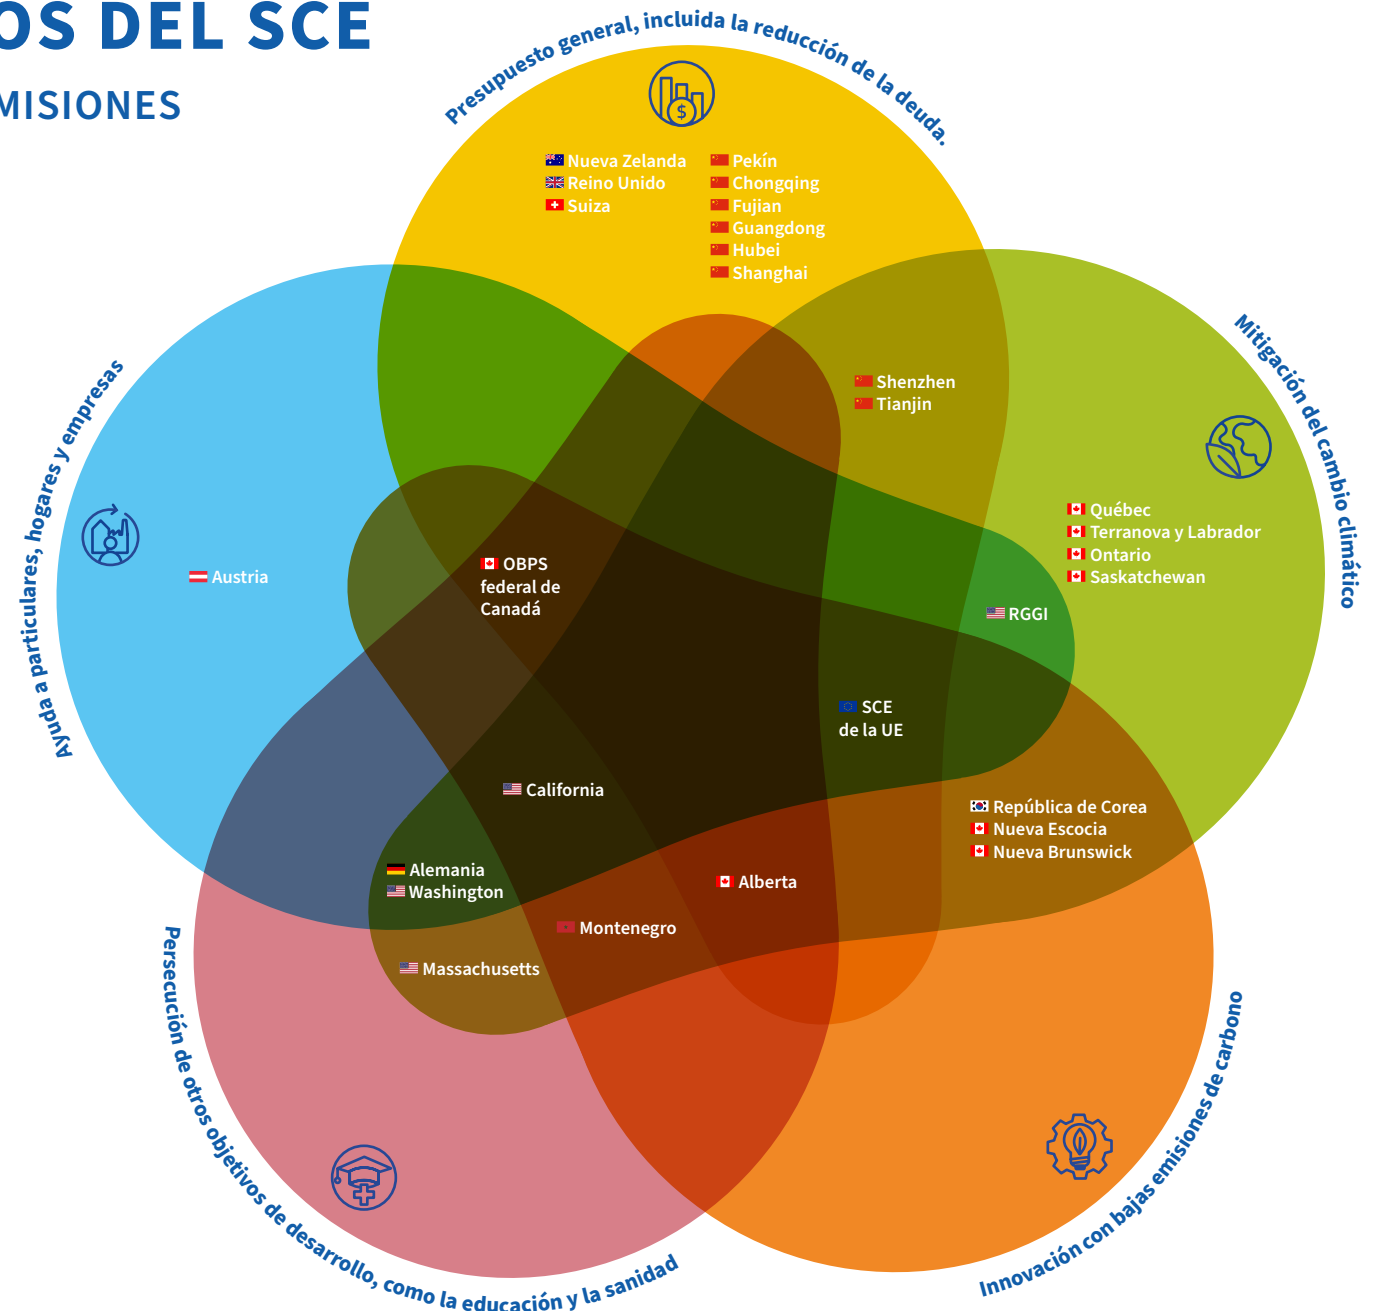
OS DEL SCE
MISIONES

Presupuesto general, incluida la reducción de la deuda.

Nueva Zelanda
Reino Unido
Suiza

Pekín
Chongqing
Fujian
Guangdong
Hubei
Shanghai

Mitigación del cambio climático

Shenzhen
Tianjin

Québec
Terranova y Labrador
Ontario
Saskatchewan

Ayuda a particulares, hogares y empresas

Austria

OBPS federal de Canadá

RGGI

SCE de la UE

California

República de Corea
Nueva Escocia
Nueva Brunswick

Alemania
Washington

Alberta

Montenegro

Massachusetts

Persecución de otros objetivos de desarrollo, como la educación y la sanidad

Innovación con bajas emisiones de carbono